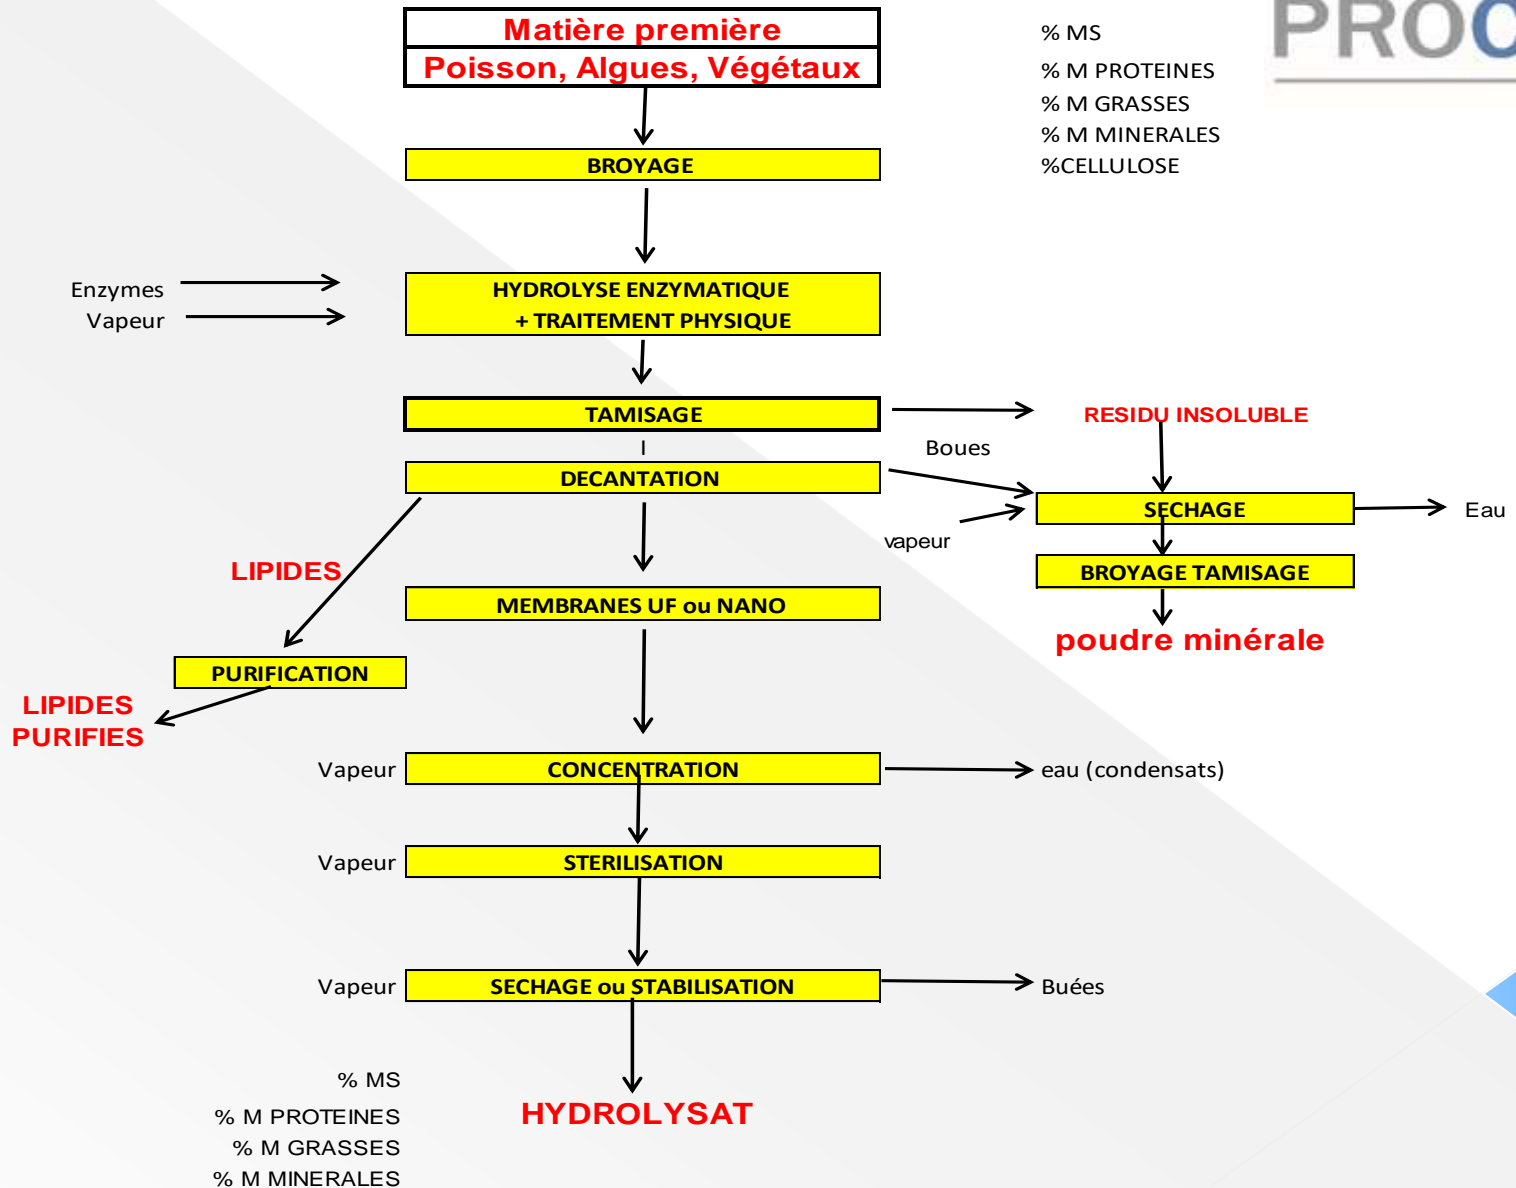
Matière première
Poisson, Algues, Végétaux

% MS
% M PROTEINES
% M GRASSES
% M MINERALES
%CELLULOSE

PROC

BROYAGE

Enzymes
Vapeur

HYDROLYSE ENZYMATIQUE
+ TRAITEMENT PHYSIQUE

TAMISAGE

RESIDU INSOLUBLE

Boues

DECANTATION

SECHAGE

Eau

vapeur

BROYAGE TAMISAGE

poudre minérale

LIPIDES

MEMBRANES UF ou NANO

PURIFICATION

LIPIDES PURIFIES

Vapeur
CONCENTRATION
eau (condensats)

Vapeur
STERILISATION

Vapeur
SECHAGE ou STABILISATION
Buées

% MS
% M PROTEINES
% M GRASSES
% M MINERALES

HYDROLYSAT